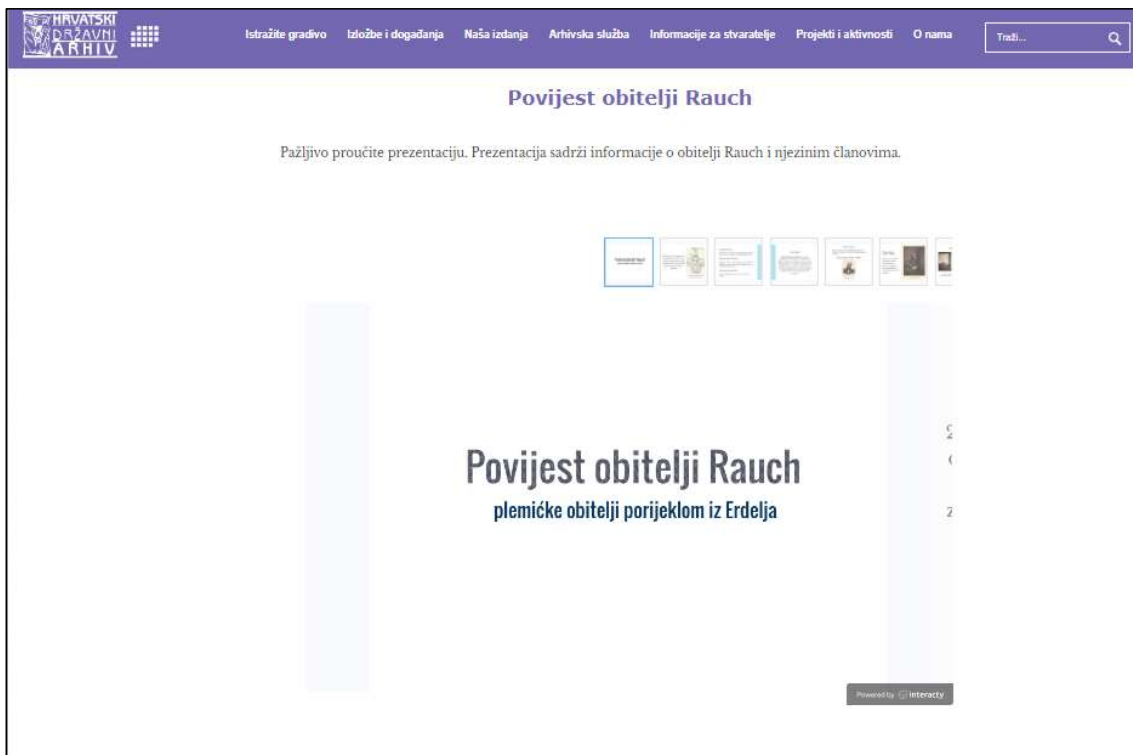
HRVATSKI DRŽAVNI ARHIV

Istražite gradivo Izložbe i događanja Naša izdanja Arhivska služba Informacije za stvaratelje Projekti i aktivnosti O nama

Traži...

Povijest obitelji Rauch

Pažljivo proučite prezentaciju. Prezentacija sadrži informacije o obitelji Rauch i njezinim članovima.

Povijest obitelji Rauch
plemićke obitelji porijeklom iz Erdelja

Powered by interacty